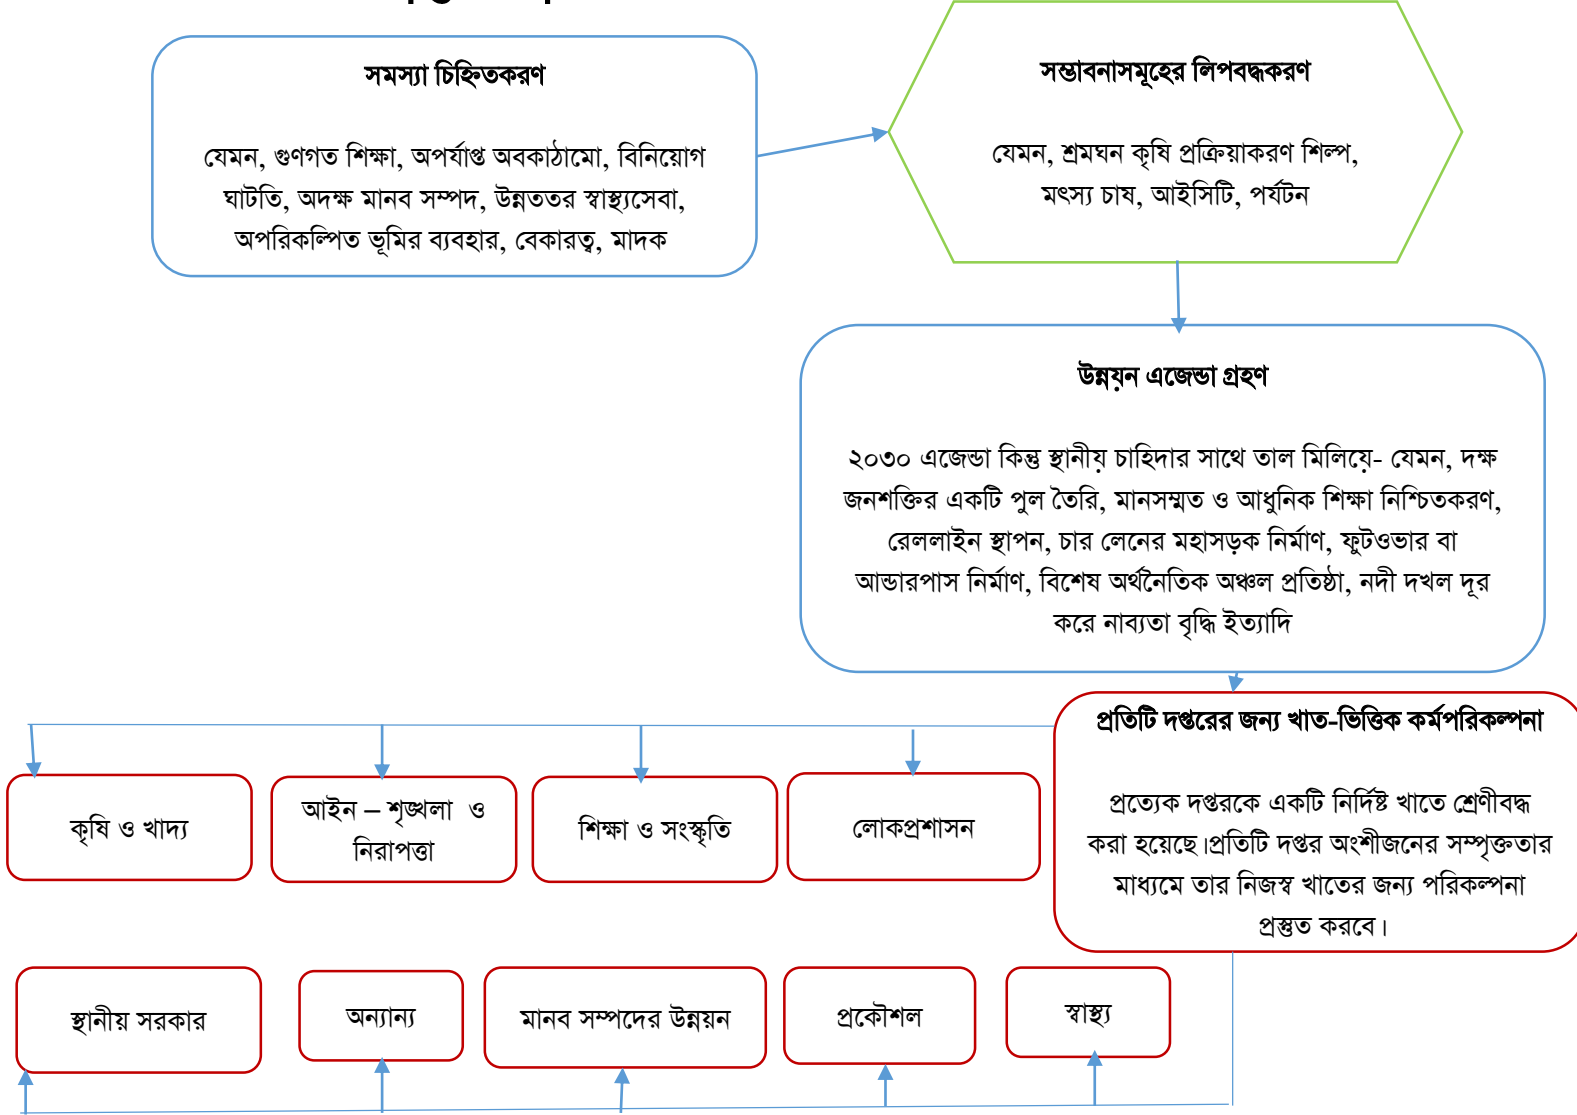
সমস্যা চিহ্নিতকরণ

যেমন, গুণগত শিক্ষা, অপর্যাপ্ত অবকাঠামো, বিনিয়োগ ঘাটতি, অদক্ষ মানব সম্পদ, উন্নততর স্বাস্থ্যসেবা, অপরিকল্পিত ভূমির ব্যবহার, বেকারত্ব, মাদক

সম্ভাবনাসমূহের লিপবদ্ধকরণ

যেমন, শ্রমঘন কৃষি প্রক্রিয়াকরণ শিল্প, মৎস্য চাষ, আইসিটি, পর্যটন

উন্নয়ন এজেন্ডা গ্রহণ

২০৩০ এজেন্ডা কিন্তু স্থানীয় চাহিদার সাথে তাল মিলিয়ে- যেমন, দক্ষ জনশক্তির একটি পুল তৈরি, মানসম্মত ও আধুনিক শিক্ষা নিশ্চিতকরণ, রেললাইন স্থাপন, চার লেনের মহাসড়ক নির্মাণ, ফুটওভার বা আন্ডারপাস নির্মাণ, বিশেষ অর্থনৈতিক অঞ্চল প্রতিষ্ঠা, নদী দখল দূর করে নাব্যতা বৃদ্ধি ইত্যাদি

প্রতিটি দপ্তরের জন্য খাত-ভিত্তিক কর্মপরিকল্পনা

প্রত্যেক দপ্তরকে একটি নির্দিষ্ট খাতে শ্রেণীবদ্ধ করা হয়েছে।প্রতিটি দপ্তর অংশীজনের সম্পৃক্ততার মাধ্যমে তার নিজস্ব খাতের জন্য পরিকল্পনা প্রস্তুত করবে।

কৃষি ও খাদ্য

আইন – শৃঙ্খলা ও নিরাপত্তা

শিক্ষা ও সংস্কৃতি

লোকপ্রশাসন

স্থানীয় সরকার

অন্যান্য

মানব সম্পদের উন্নয়ন

প্রকৌশল

স্বাস্থ্য